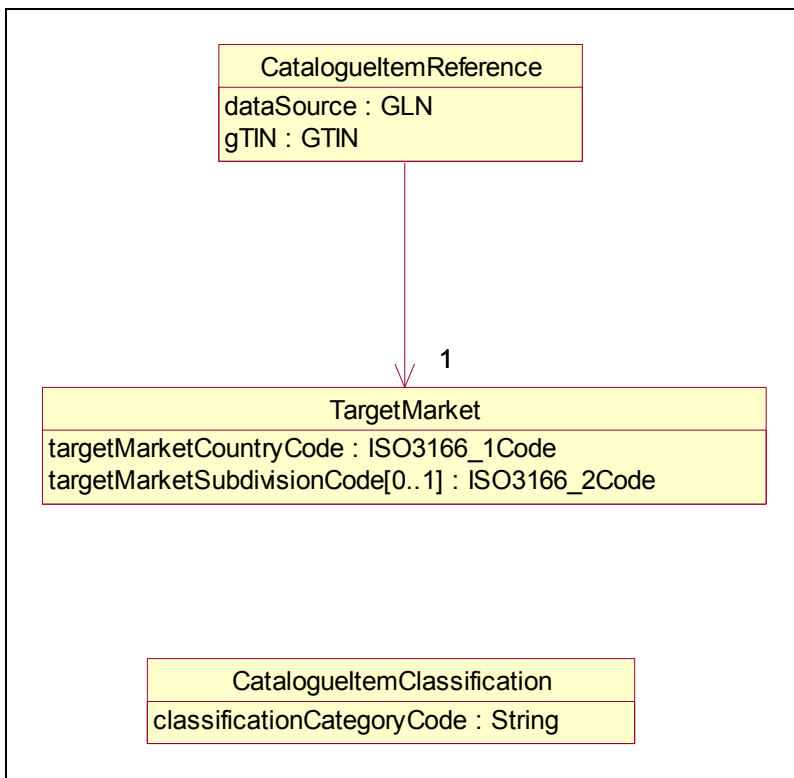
CatalogueItemReference
dataSource : GLN
gTIN : GTIN

1

TargetMarket
targetMarketCountryCode : ISO3166_1Code
targetMarketSubdivisionCode[0..1] : ISO3166_2Code

CatalogueItemClassification
classificationCategoryCode : String